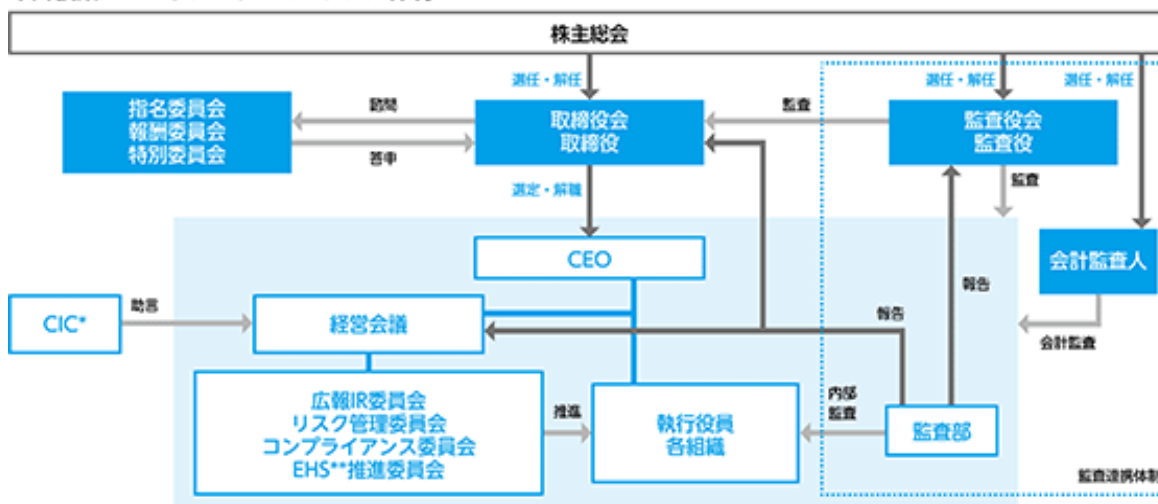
株主総会

選任・解任

指名委員会
報酬委員会
特別委員会

諮問

答申

取締役会
取締役

監査

選任・解任

選任・解任

監査役会
監査役

選定・解職

監査

CEO

会計監査人

報告

CIC*

助言

経営会議

報告

会計監査

広報IR委員会
リスク管理委員会
コンプライアンス委員会
EHS**推進委員会

推進

執行役員
各組織

内部
監査

監査部

監査連携体制